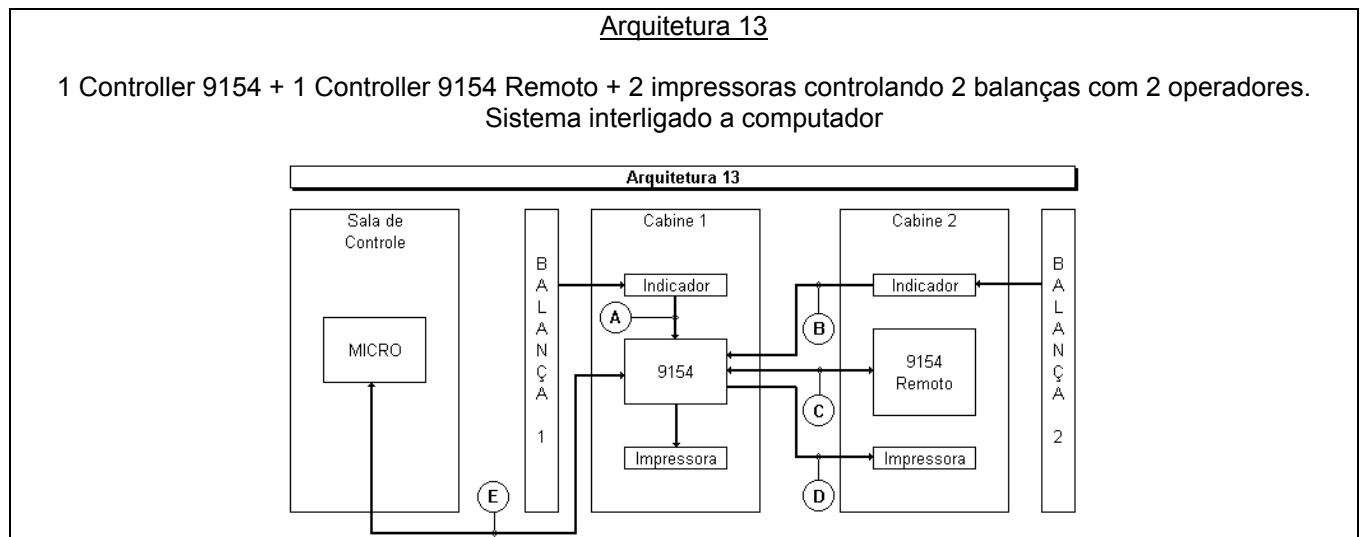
Arquitetura 13

1 Controller 9154 + 1 Controller 9154 Remoto + 2 impressoras controlando 2 balanças com 2 operadores. Sistema interligado a computador

Arquitetura 13

Sala de Controle

MICRO

B A L A N Ç A 1

Cabine 1

Indicador

A

9154

Impressora

Cabine 2

Indicador

B

9154 Remoto

C

Impressora

D

E

B A L A N Ç A 2